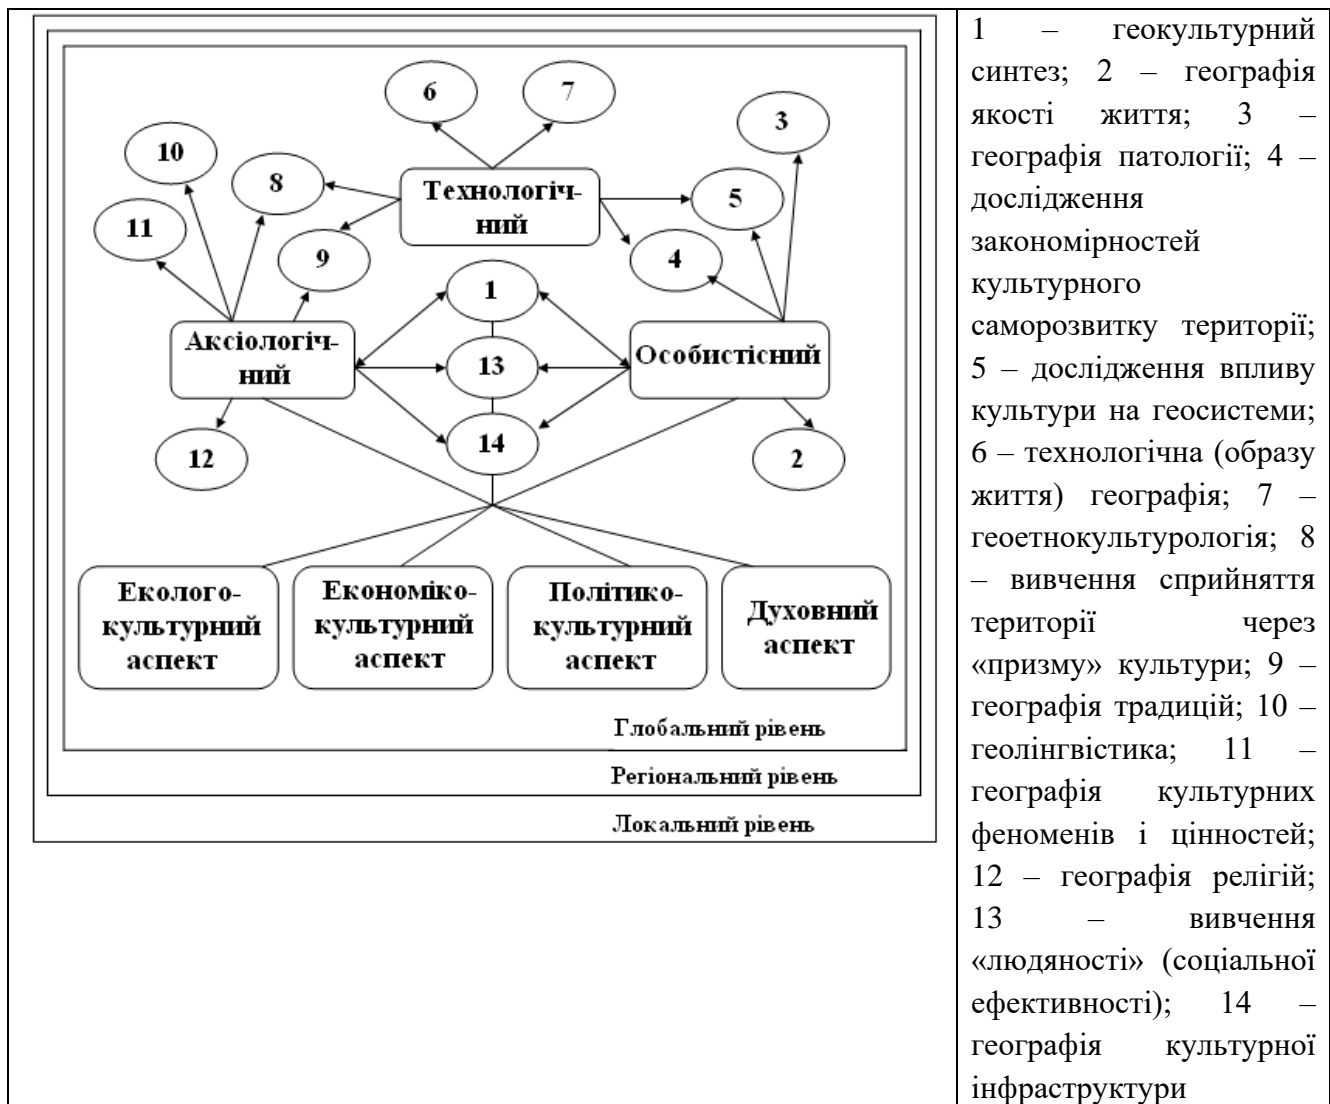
6

7

10

8

Технологічний

3

5

11

9

4

1

Аксіологічний

13

Особистісний

14

12

2

Еколого-культурний аспект

Економіко-культурний аспект

Політико-культурний аспект

Духовний аспект

Глобальний рівень

Регіональний рівень

Локальний рівень

1 – геокультурний синтез; 2 – географія якості життя; 3 – географія патології; 4 – дослідження закономірностей культурного саморозвитку території; 5 – дослідження впливу культури на геосистеми; 6 – технологічна (образу життя) географія; 7 – геоетнокультурологія; 8 – вивчення сприйняття території через «призму» культури; 9 – географія традицій; 10 – геолінгвістика; 11 – географія культурних феноменів і цінностей; 12 – географія релігій; 13 – вивчення «людяності» (соціальної ефективності); 14 – географія культурної інфраструктури